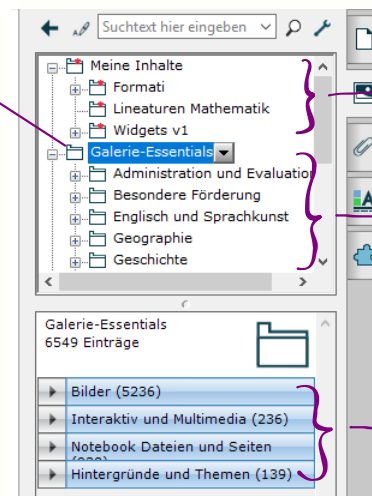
Suchtext hier eingeben

Meine Inhalte
Formati
Lineaturen Mathematik
Widgets v1
Galerie-Essentials
Administration und Evaluation
Besondere Förderung
Englisch und Sprachkunst
Geographie
Geschichte

Galerie-Essentials
6549 Einträge

Bilder (5236)
Interaktiv und Multimedia (236)
Notebook Dateien und Seiten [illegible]
Hintergründe und Themen (139)